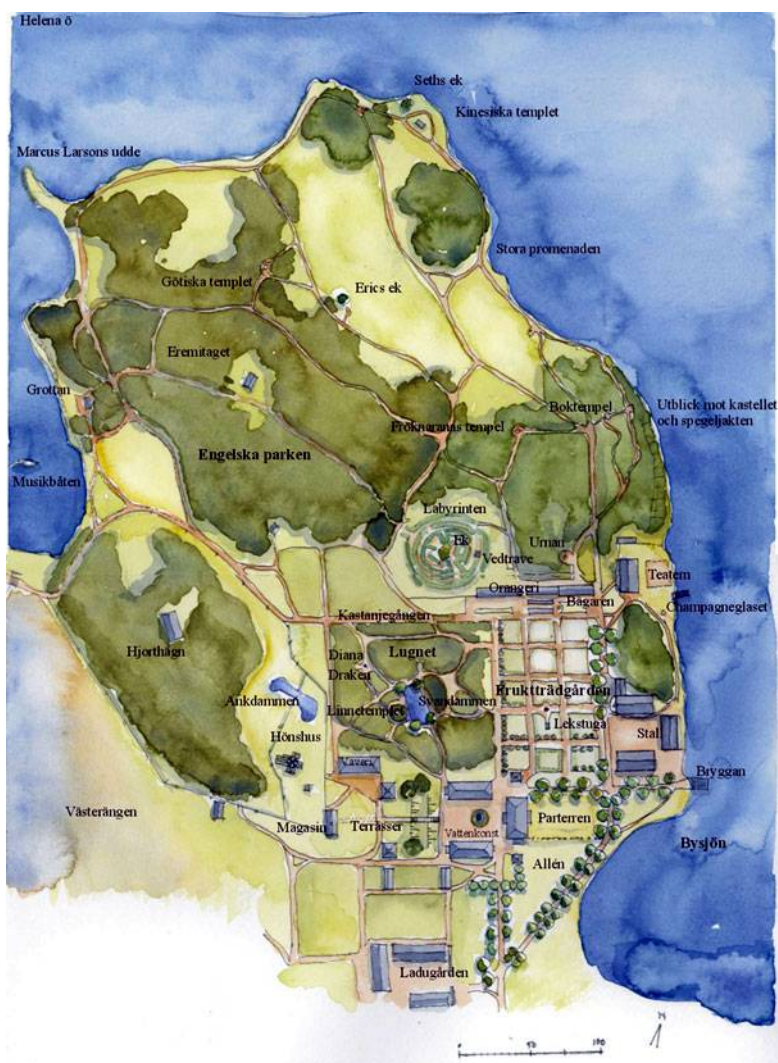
Helena ö

Seths ek

Kinesiska templet

Marcus Larsons udde

Stora promenaden

Götiska templet

Erics ek

Eremitaget

Grottan

Boktempel

Utblick mot kastellet och spegeljakten

Proknarama tempel

Engelska parken

Musikbåten

Labyrinten

Ek

Urnan

Vedtrave

Teatern

Orangeri

Bagaren

Champagneglaset

Kastanjegången

Hjorthägn

Lugnet

Diana

Draken

Ankdammen

Svandammen

Frukträdgården

Linnetemplet

Lekstuga

Stal

Hönshus

Navarc

Bryggan

Västerängen

Magasin

Terrasser

Vattenkonst

Parterren

Bysjön

Allén

Ladugården

50

100

N